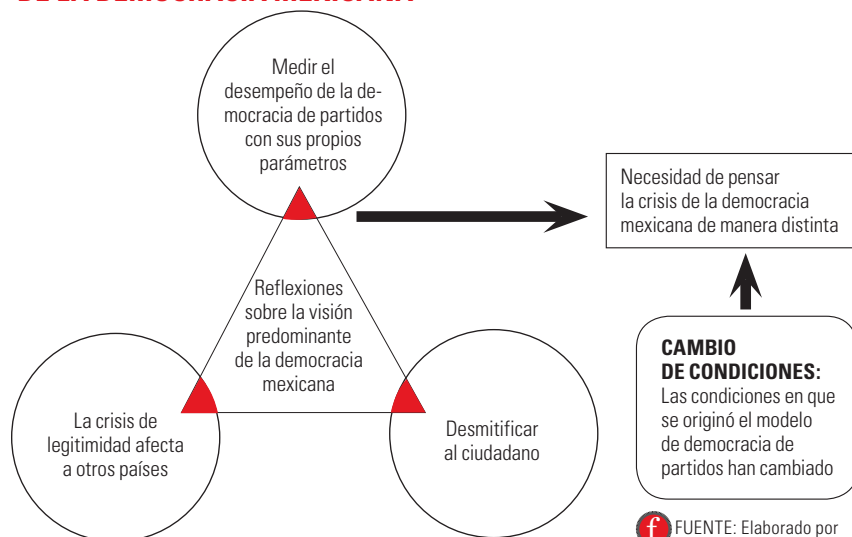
Medir el desempeño de la democracia de partidos con sus propios parámetros

Necesidad de pensar la crisis de la democracia mexicana de manera distinta

Reflexiones sobre la visión predominante de la democracia mexicana

CAMBIO DE CONDICIONES: Las condiciones en que se originó el modelo de democracia de partidos han cambiado

La crisis de legitimidad afecta a otros países

Desmitificar al ciudadano

f FUENTE: Elaborado por